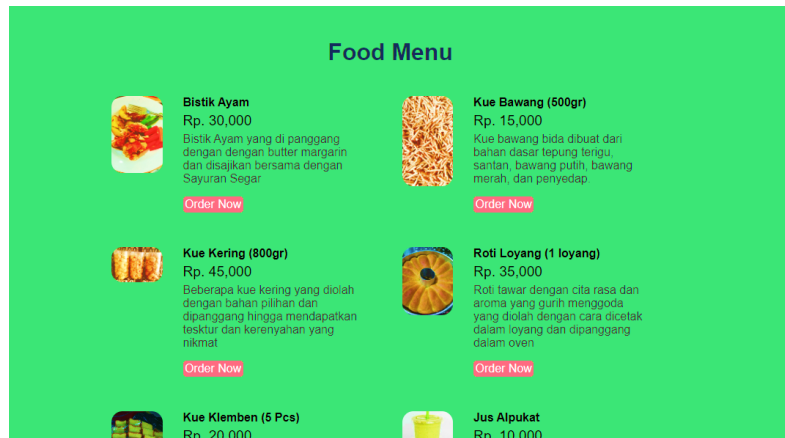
Food Menu

Bistik Ayam
Rp. 30,000
Bistik Ayam yang di panggang dengan dengan butter margarin dan disajikan bersama dengan Sayuran Segar
Order Now

Kue Bawang (500gr)
Rp. 15,000
Kue bawang bida dibuat dari bahan dasar tepung terigu, santan, bawang putih, bawang merah, dan penyedap.
Order Now

Kue Kering (800gr)
Rp. 45,000
Beberapa kue kering yang diolah dengan bahan pilihan dan dipanggang hingga mendapatkan tesktur dan kerenyahan yang nikmat
Order Now

Roti Loyang (1 loyang)
Rp. 35,000
Roti tawar dengan cita rasa dan aroma yang gurih menggoda yang diolah dengan cara dicetak dalam loyang dan dipanggang dalam oven
Order Now

Kue Klemben (5 Pcs)
Rp. 20,000

Jus Alpukat
Rp. 10,000